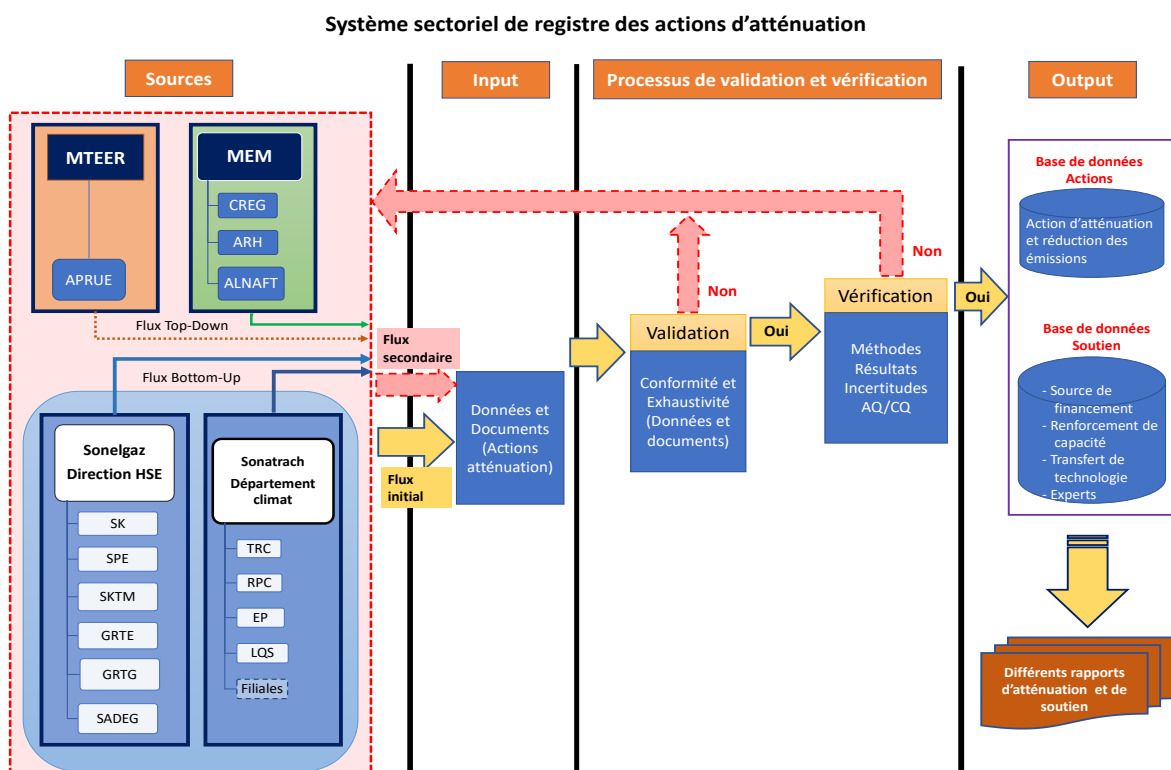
Système sectoriel de registre des actions d'atténuation

Sources

Input

Processus de validation et vérification

Output

MTEER

APRUE

MEM

CREG

ARH

ALNAFT

Flux Top-Down

Flux secondaire

Flux Bottom-Up

Sonelgaz Direction HSE

SK

SPE

SKTM

GRTE

GRTG

SADEG

Sonatrach Département climat

TRC

RPC

EP

LQS

Filiales

Flux initial

Données et Documents (Actions atténuation)

Non

Validation

Conformité et Exhaustivité (Données et documents)

Oui

Non

Vérification

Méthodes Résultats Incertitudes AQ/CQ

Oui

Base de données Actions

Action d'atténuation et réduction des émissions

Base de données Soutien

- Source de financement
- Renforcement de capacité
- Transfert de technologie
- Experts

Différents rapports d'atténuation et de soutien